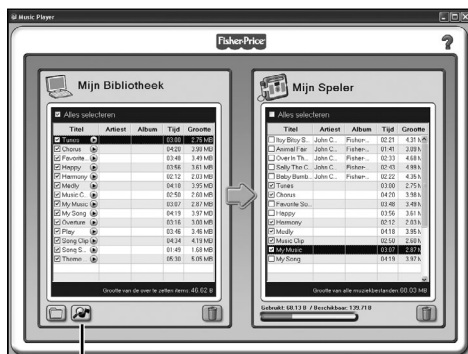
Music Player

Fisher-Price

?

Mijn Bibliotheek

Alles selecteren

| Titel | Artiest | Album | Tijd | Grootte |
|---|---|---|---|---|
| Tunes | | | 03:00 | 2.75 MB |
| Chorus | | | 04:20 | 3.98 MB |
| Favorite | | | 03:48 | 3.49 MB |
| Happy | | | 03:56 | 3.61 MB |
| Harmony | | | 02:12 | 2.03 MB |
| Medly | | | 04:18 | 3.95 MB |
| Music C | | | 02:50 | 2.60 MB |
| My Music | | | 03:07 | 2.87 MB |
| My Song | | | 04:19 | 3.97 MB |
| Overture | | | 03:16 | 3.00 MB |
| Play | | | 03:46 | 3.46 MB |
| Song Clip | | | 04:34 | 4.19 MB |
| Song S... | | | 01:49 | 1.68 MB |
| Thrme | | | 05:30 | 5.05 MB |

Grootte van de over te zetten items: 46.62 B

Mijn Speler

Alles selecteren

| Titel | Artiest | Album | Tijd | Grootte |
|---|---|---|---|---|
| Itsy Bitsy S... | John C... | Fisher-... | 02:21 | 4.31 M |
| Animal Fair | John C... | Fisher-... | 01:41 | 3.09 M |
| Over In Th... | John C... | Fisher-... | 02:33 | 4.68 M |
| Kelly The C... | John C... | Fisher-... | 02:43 | 4.99 M |
| Baby Bumb... | John C... | Fisher-... | 02:22 | 4.35 M |
| Tunes | | | 03:00 | 2.75 M |
| Chorus | | | 04:20 | 3.98 M |
| Favorite So... | | | 03:48 | 3.49 M |
| Happy | | | 03:56 | 3.61 M |
| Harmony | | | 02:12 | 2.03 M |
| Medly | | | 04:18 | 3.95 M |
| Music Clip | | | 02:50 | 2.60 M |
| My Music | | | 03:07 | 2.87 M |
| My Song | | | 04:19 | 3.97 M |

Grootte van alle muziekbestanden: 60.03 MB

Gebruikt: 60.13 B / Beschikbaar: 139.71 B